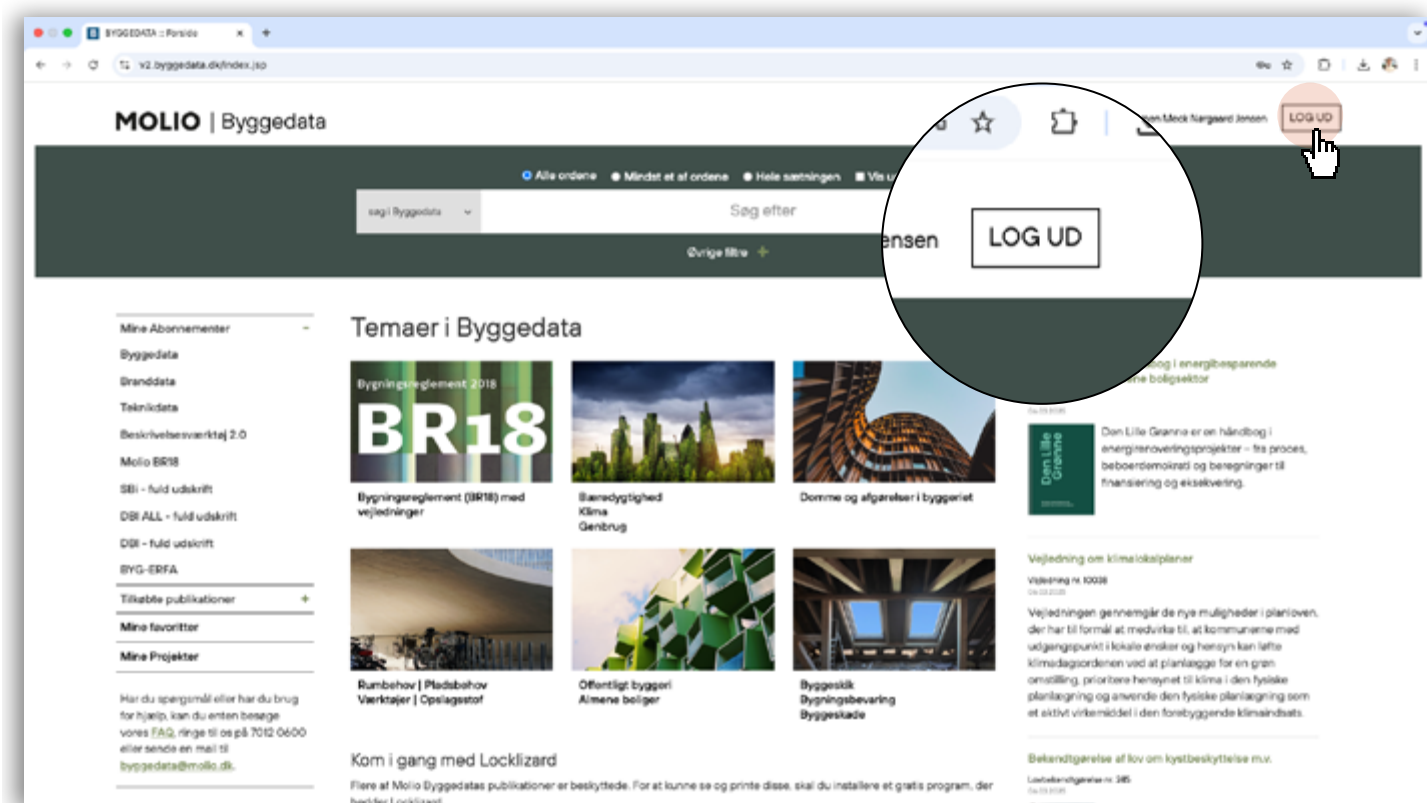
BYGGEDATA :: Forside

v2.byggedata.dk/index.jsp

MOLIO | Byggedata

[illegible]en Mock Nørgaard Jensen LOG UD

ensen LOG UD

Alle ordene Mindst et af ordene Hele sætningen Vis u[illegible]

søg i Byggedata Søg efter

Øvrige filtre +

Mine Abonnementer –
Byggedata
Branddata
Teknikdata
Beskrivelsesværktøj 2.0
Molio BR18
SBi - fuld udskrift
DBI ALL - fuld udskrift
DBI - fuld udskrift
BYG-ERFA
Tilkøbte publikationer +
Mine favoritter
Mine Projekter

Har du spørgsmål eller har du brug for hjælp, kan du enten besøge vores FAQ, ringe til os på 7012 0600 eller sende en mail til byggedata@molio.dk.

Temaer i Byggedata

Bygningsreglement 2018
BR18

Bygningsreglement (BR18) med vejledninger

Bæredygtighed
Klima
Genbrug

Domme og afgørelser i byggeriet

Rumbehov | Pladsbehov
Værktøjer | Opslagsstof

Offentligt byggeri
Almene boliger

Byggeskik
Bygningsbevaring
Byggeskade

Kom i gang med Locklizard

Flere af Molio Byggedatas publikationer er beskyttede. For at kunne se og printe disse, skal du installere et gratis program, der hedder Locklizard.

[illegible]bog i energibesparende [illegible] boligsektor

Den Lille Grønne

Den Lille Grønne er en håndbog i energirenoveringsprojekter – fra proces, beboerdemokrati og beregninger til finansiering og eksekvering.

Vejledning om klimalokalplaner

Vejledning nr. 10036

Vejledningen gennemgår de nye muligheder i planloven, der har til formål at medvirke til, at kommunerne med udgangspunkt i lokale ønsker og hensyn kan løfte klimadagsordenen ved at planlægge for en grøn omstilling, prioritere hensynet til klima i den fysiske planlægning og anvende den fysiske planlægning som et aktivt virkemiddel i den forebyggende klimaindsats.

Bekendtgørelse af lov om kystbeskyttelse m.v.

Lovbekendtgørelse nr. 385